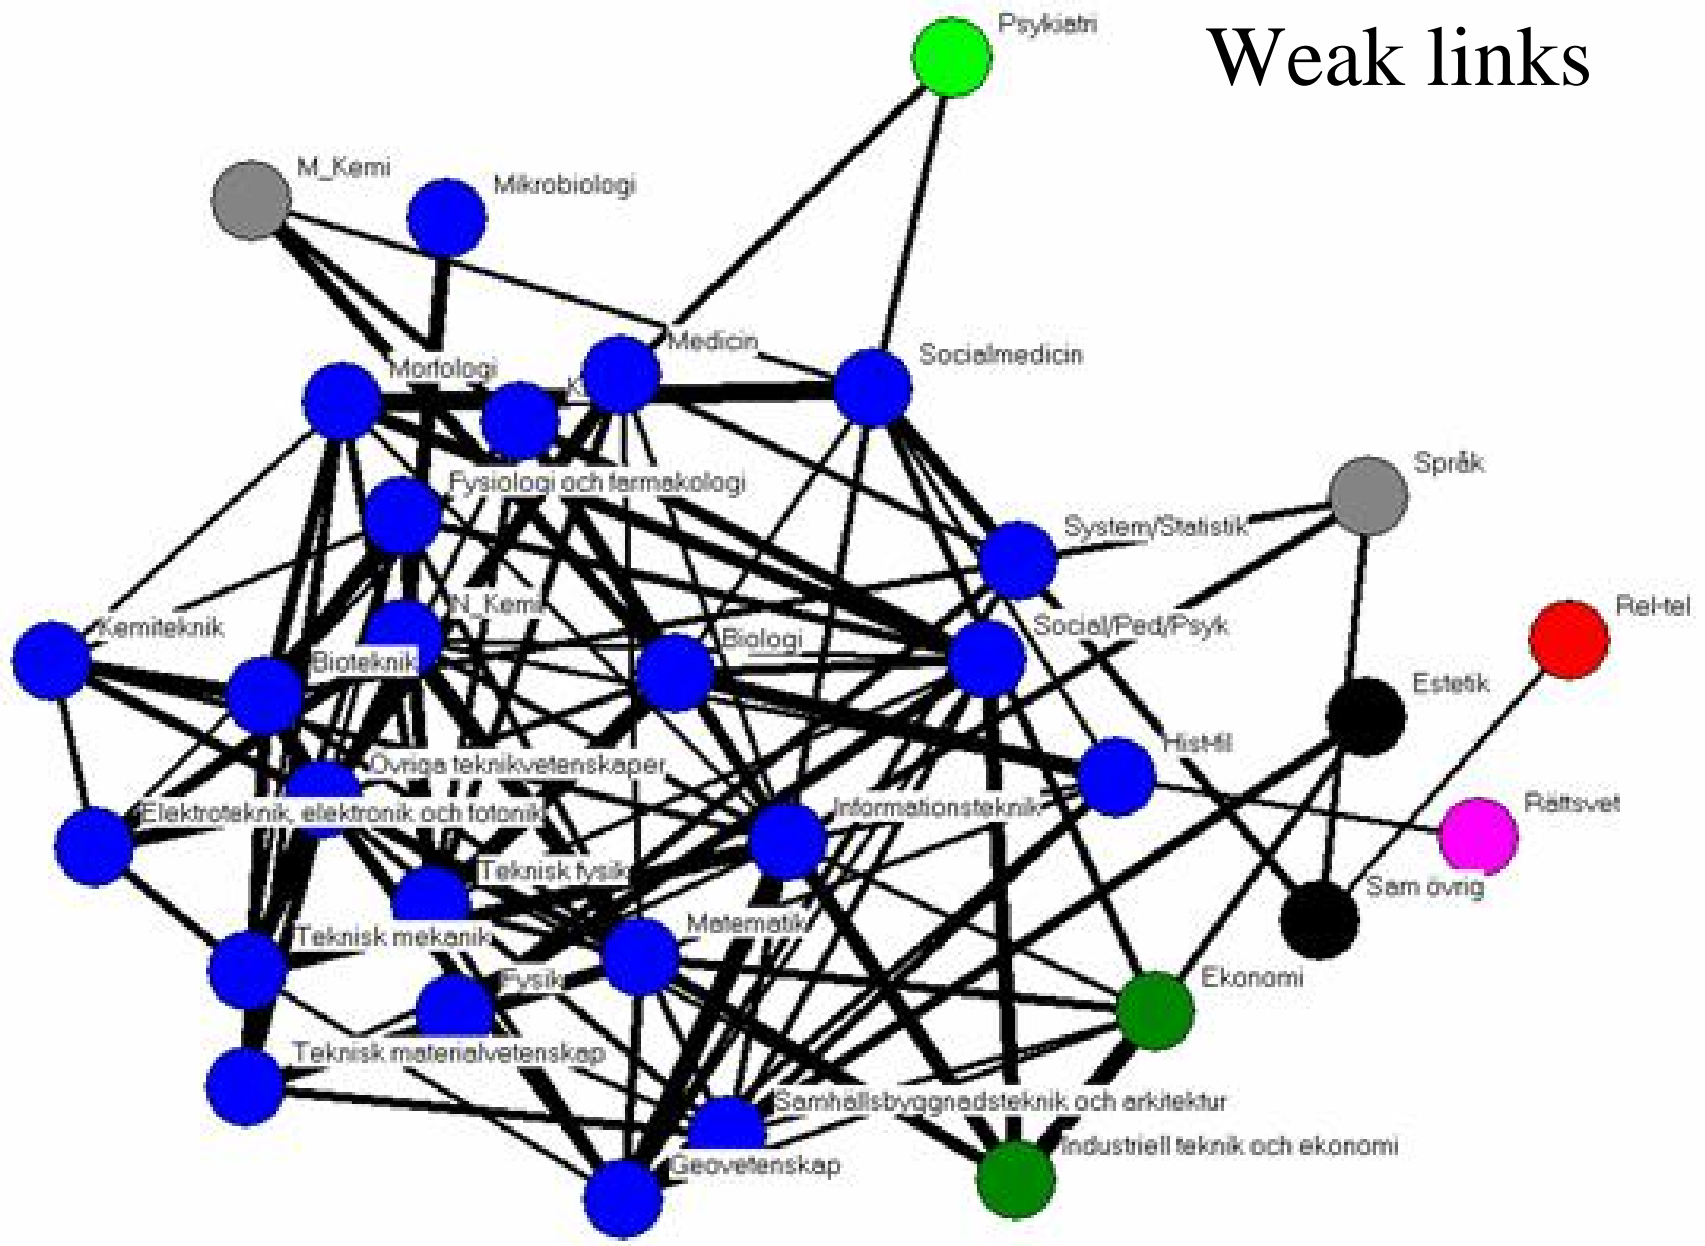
Weak links

Psykiatri

M_Kemi

Mikrobiologi

Medicin

Socialmedicin

Morfologi

K

Fysiologi och farmakologi

Språk

System/Statistik

N_Kemi

Kemiteknik

Bioteknik

Biologi

Social/Ped/Psyk

Rel-tel

Estetik

Hist/fil

Övriga teknikvetenskaper

Elektroteknik, elektronik och fotonik

Informationsteknik

Rättsvet

Teknisk fysik

Sam övrig

Teknisk mekanik

Matematik

Ekonomi

Fysik

Teknisk materialvetenskap

Samhällsbyggnadsteknik och arkitektur

Industriell teknik och ekonomi

Geovetenskap